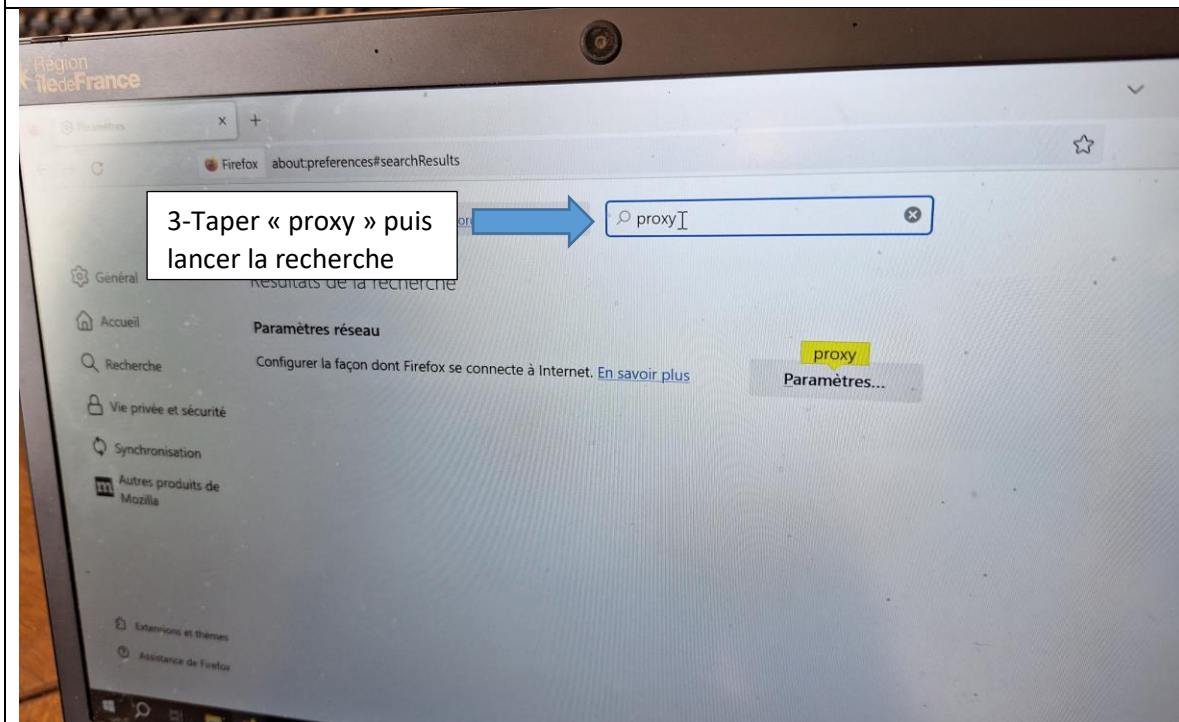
Région îledeFrance

Paramètres

Firefox about:preferences#searchResults

3-Taper « proxy » puis lancer la recherche

proxy

Général

Résultats de la recherche

Accueil

Paramètres réseau

Recherche

Configurer la façon dont Firefox se connecte à Internet. En savoir plus

proxy

Paramètres...

Vie privée et sécurité

Synchronisation

Autres produits de Mozilla

Extensions et thèmes

Assistance de Firefox